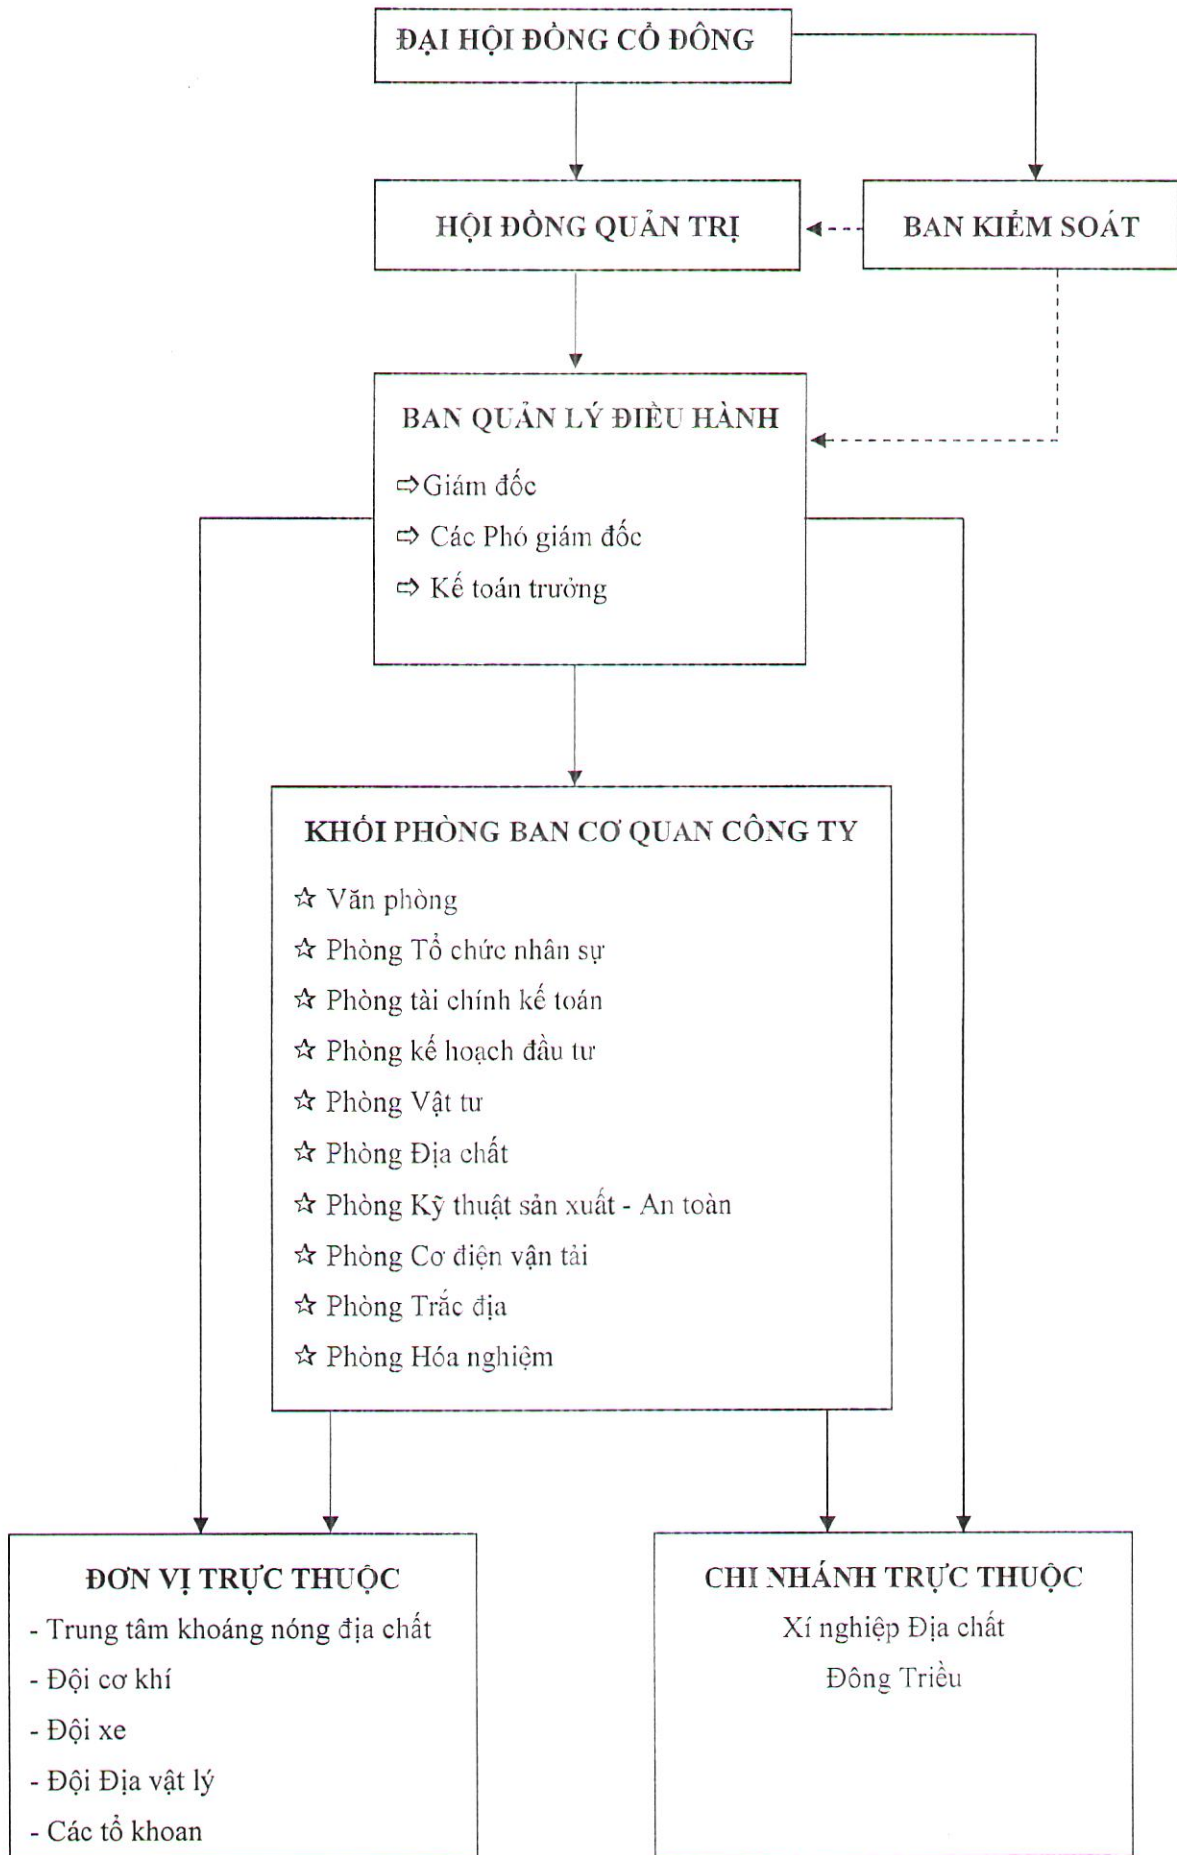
ĐẠI HỘI ĐỒNG CỔ ĐÔNG

HỘI ĐỒNG QUẢN TRỊ

BAN KIỂM SOÁT

BAN QUẢN LÝ ĐIỀU HÀNH
⇨Giám đốc
⇨ Các Phó giám đốc
⇨ Kế toán trưởng

KHỐI PHÒNG BAN CƠ QUAN CÔNG TY
☆ Văn phòng
☆ Phòng Tổ chức nhân sự
☆ Phòng tài chính kế toán
☆ Phòng kế hoạch đầu tư
☆ Phòng Vật tư
☆ Phòng Địa chất
☆ Phòng Kỹ thuật sản xuất - An toàn
☆ Phòng Cơ điện vận tải
☆ Phòng Trắc địa
☆ Phòng Hóa nghiệm

ĐƠN VỊ TRỰC THUỘC
- Trung tâm khoáng nóng địa chất
- Đội cơ khí
- Đội xe
- Đội Địa vật lý
- Các tổ khoan

CHI NHÁNH TRỰC THUỘC
Xí nghiệp Địa chất
Đông Triều